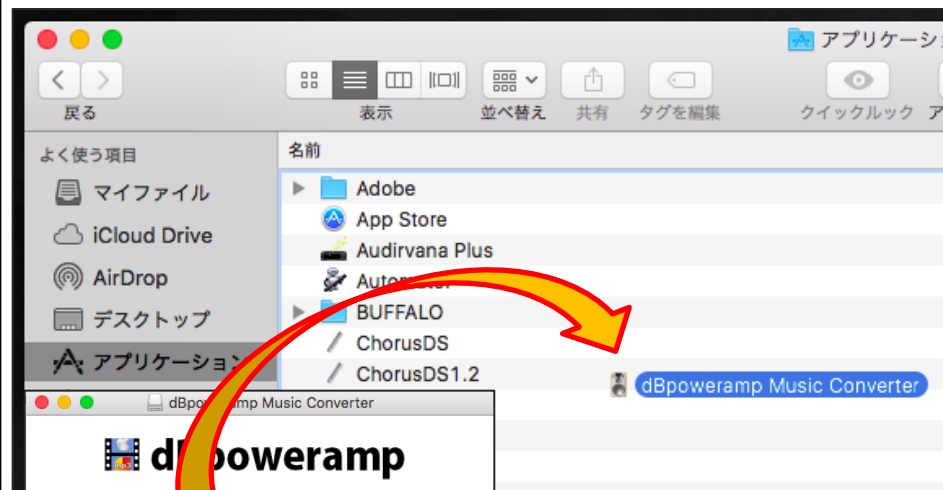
アプリケーショ

戻る

表示

並べ替え

共有

タグを編集

クイックルック

よく使う項目

マイファイル

iCloud Drive

AirDrop

デスクトップ

アプリケーション

名前

Adobe

App Store

Audirvana Plus

Autom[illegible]

BUFFALO

ChorusDS

ChorusDS1.2

dBpoweramp Music Converter

dBpo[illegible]amp Music Converter

d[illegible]poweramp